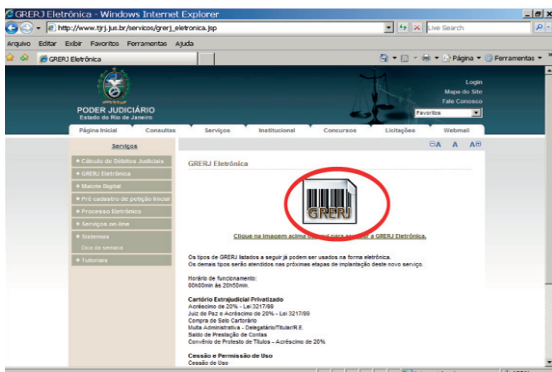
GRERJ Eletrônica - Windows Internet Explorer

http://www.tj.rj.jus.br/servicos/grerj_eletronica.jsp

Live Search

Arquivo Editar Exibir Favoritos Ferramentas Ajuda

GRERJ Eletrônica

Página Ferramentas

PODER JUDICIÁRIO
Estado do Rio de Janeiro

Login
Mapa do Site
Fale Conosco
Favoritos

Página Inicial | Consultas | Serviços | Institucional | Concursos | Licitações | Webmail

Serviços

+ Cálculo de Débitos Judiciais
+ GRERJ Eletrônica
+ Malote Digital
+ Pré cadastro de petição inicial
+ Processo Eletrônico
+ Serviços on-line
+ Sistemas
Dica de sistema
+ Tutoriais

A A A

GRERJ Eletrônica

GRERJ

Clique na imagem acima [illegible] para acessar a GRERJ Eletrônica.

Os tipos de GRERJ listados a seguir já podem ser usados na forma eletrônica.
Os demais tipos serão atendidos nas próximas etapas de implantação deste novo serviço.

Horário de funcionamento:
00h00min às 20h59min.

Cartório Extrajudicial Privatizado
Acréscimo de 20% - Lei 3217/99
Juiz de Paz e Acréscimo de 20% - Lei 3217/99
Compra de Selo Cartorário
Multa Administrativa - Delegatário/Titular/R.E.
Saldo de Prestação de Contas
Convênio de Protesto de Títulos - Acréscimo de 20%

Cessão e Permissão de Uso
Cessão de Uso